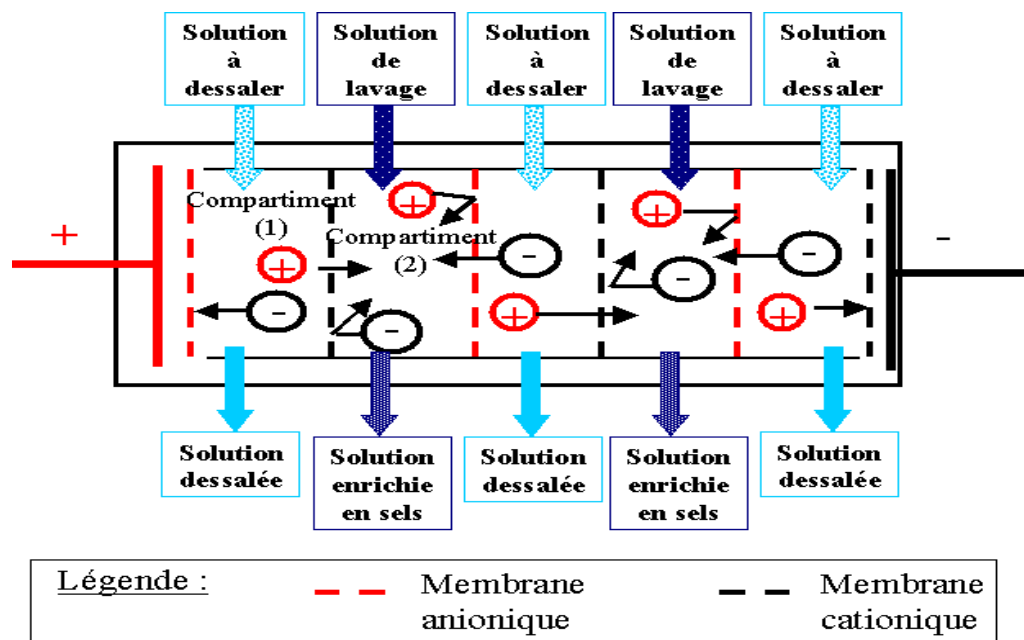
Solution à dessaler

Solution de lavage

Solution à dessaler

Solution de lavage

Solution à dessaler

+

Compartiment (1)

Compartiment (2)

-

Solution dessalée

Solution enrichie en sels

Solution dessalée

Solution enrichie en sels

Solution dessalée

Légende :

Membrane anionique

Membrane cationique